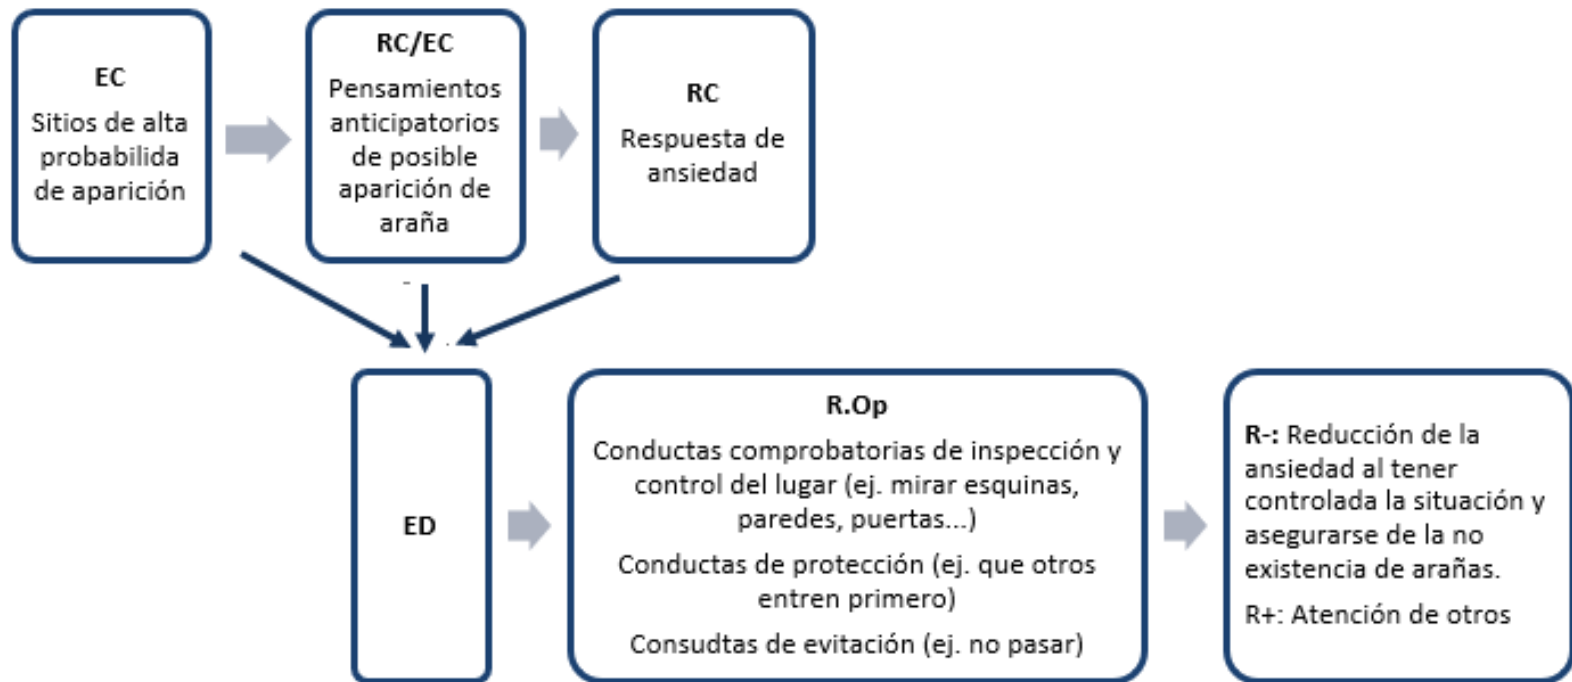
EC
Sitios de alta probabilida de aparición

RC/EC
Pensamientos anticipatorios de posible aparición de araña

RC
Respuesta de ansiedad

ED

R.Op
Conductas comprobatorias de inspección y control del lugar (ej. mirar esquinas, paredes, puertas...)
Conductas de protección (ej. que otros entren primero)
Consudtas de evitación (ej. no pasar)

R-: Reducción de la ansiedad al tener controlada la situación y asegurarse de la no existencia de arañas.
R+: Atención de otros